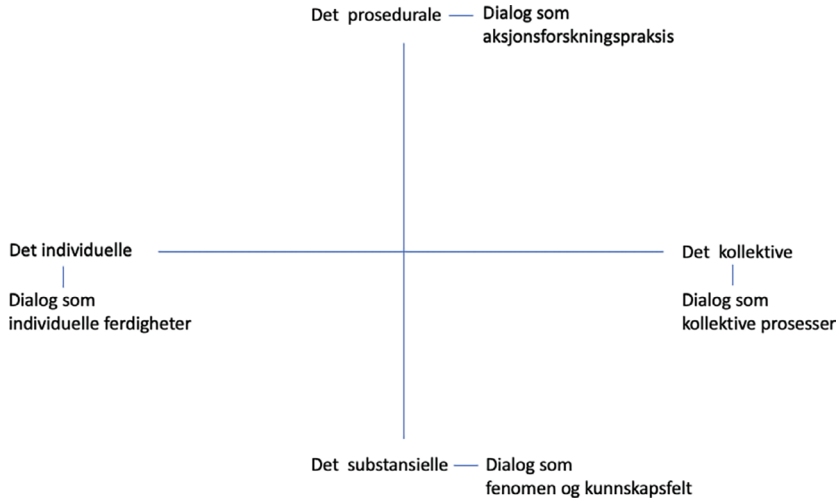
Det prosedurale

Dialog som aksjonsforskningspraksis

Det individuelle

Dialog som individuelle ferdigheter

Det kollektive

Dialog som kollektive prosesser

Det substansielle

Dialog som fenomen og kunnskapsfelt